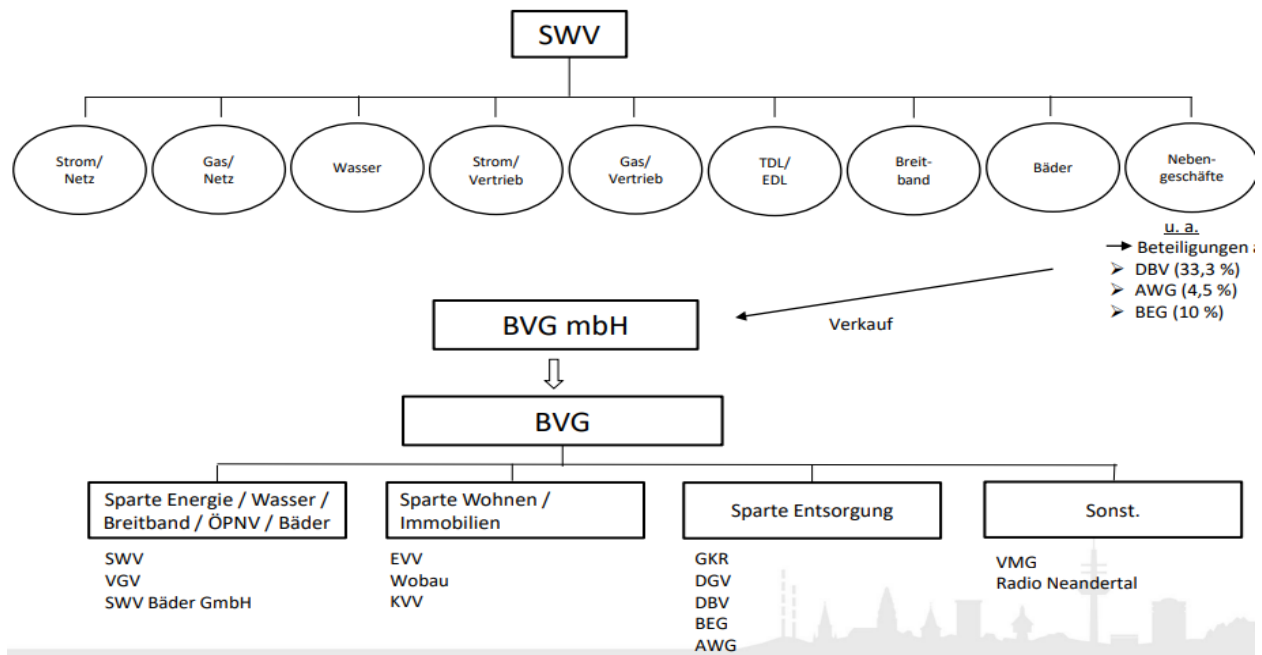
SWV

Strom/ Netz

Gas/ Netz

Wasser

Strom/ Vertrieb

Gas/ Vertrieb

TDL/ EDL

Breitband

Bäder

Nebengeschäfte

u. a.
→ Beteiligungen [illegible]
➢ DBV (33,3 %)
➢ AWG (4,5 %)
➢ BEG (10 %)

Verkauf

BVG mbH

⇩

BVG

Sparte Energie / Wasser / Breitband / ÖPNV / Bäder

SWV
VGV
SWV Bäder GmbH

Sparte Wohnen / Immobilien

EVV
Wobau
KVV

Sparte Entsorgung

GKR
DGV
DBV
BEG
AWG

Sonst.

VMG
Radio Neandertal